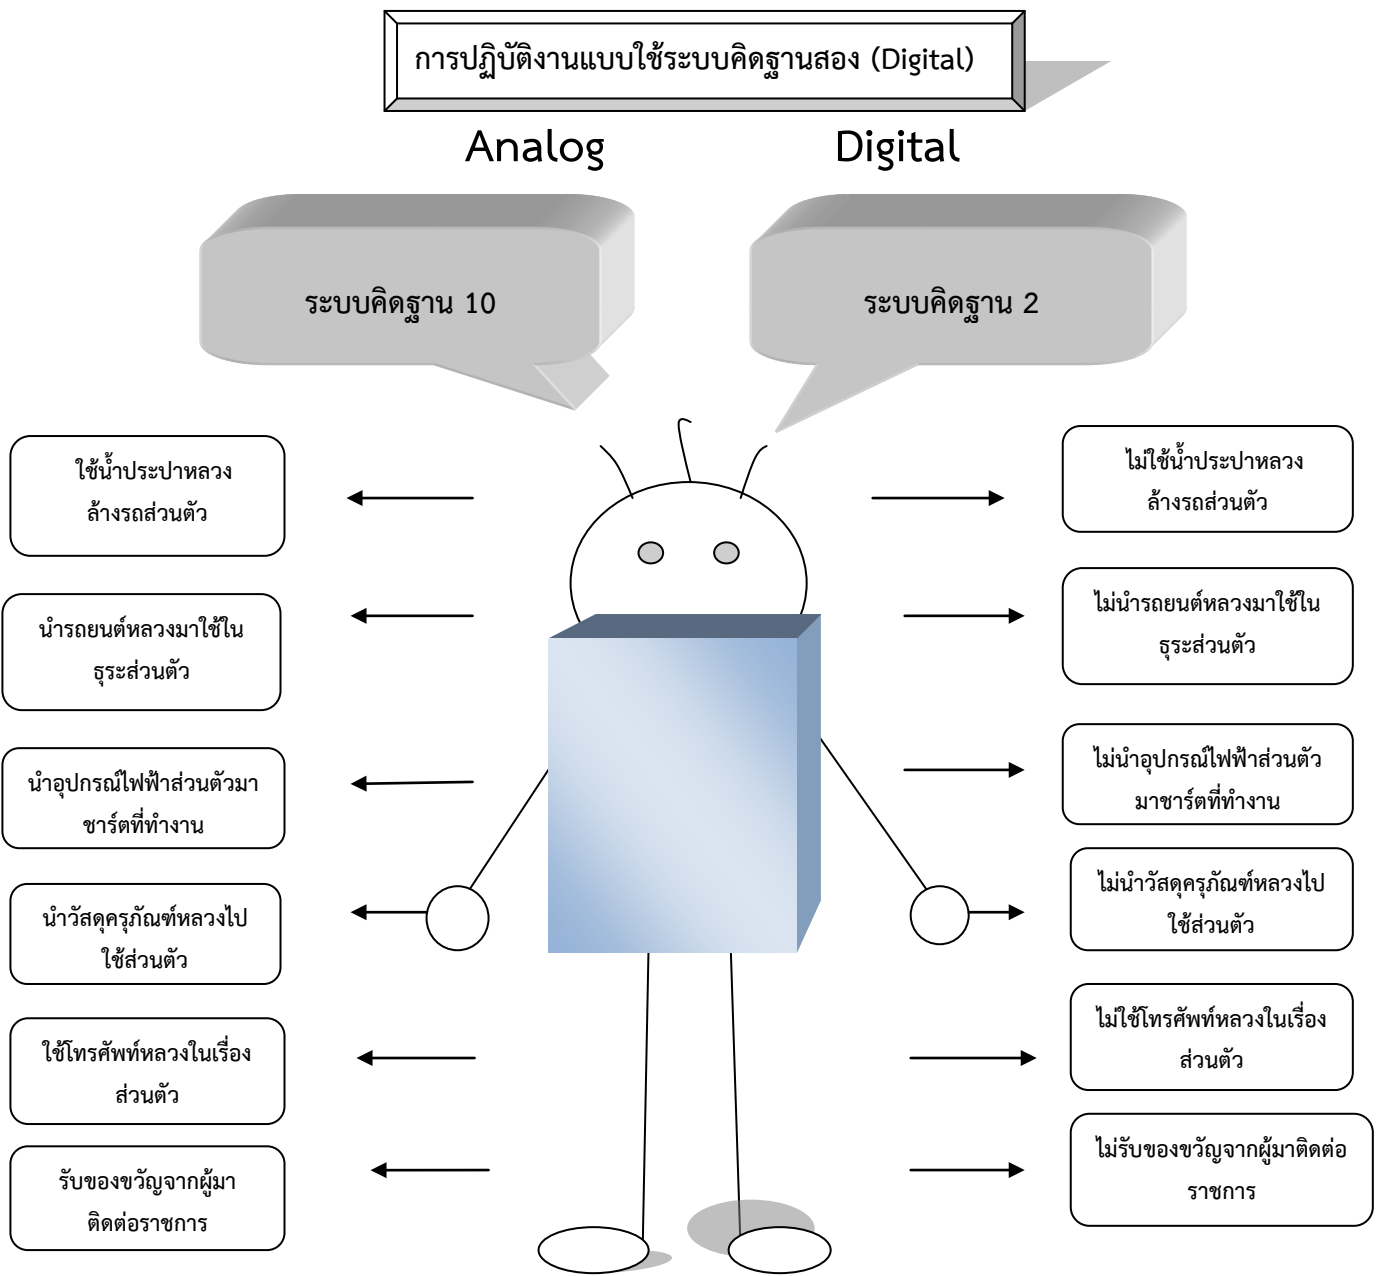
การปฏิบัติงานแบบใช้ระบบคิดฐานสอง (Digital)

Analog

Digital

ระบบคิดฐาน 10

ระบบคิดฐาน 2

ใช้น้ำประปาหลวง ล้างรถส่วนตัว

นำรถยนต์หลวงมาใช้ใน ธุระส่วนตัว

นำอุปกรณ์ไฟฟ้าส่วนตัวมา ชาร์ตที่ทำงาน

นำวัสดุครุภัณฑ์หลวงไป ใช้ส่วนตัว

ใช้โทรศัพท์หลวงในเรื่อง ส่วนตัว

รับของขวัญจากผู้มา ติดต่อราชการ

ไม่ใช้น้ำประปาหลวง ล้างรถส่วนตัว

ไม่นำรถยนต์หลวงมาใช้ใน ธุระส่วนตัว

ไม่นำอุปกรณ์ไฟฟ้าส่วนตัว มาชาร์ตที่ทำงาน

ไม่นำวัสดุครุภัณฑ์หลวงไป ใช้ส่วนตัว

ไม่ใช้โทรศัพท์หลวงในเรื่อง ส่วนตัว

ไม่รับของขวัญจากผู้มาติดต่อ ราชการ